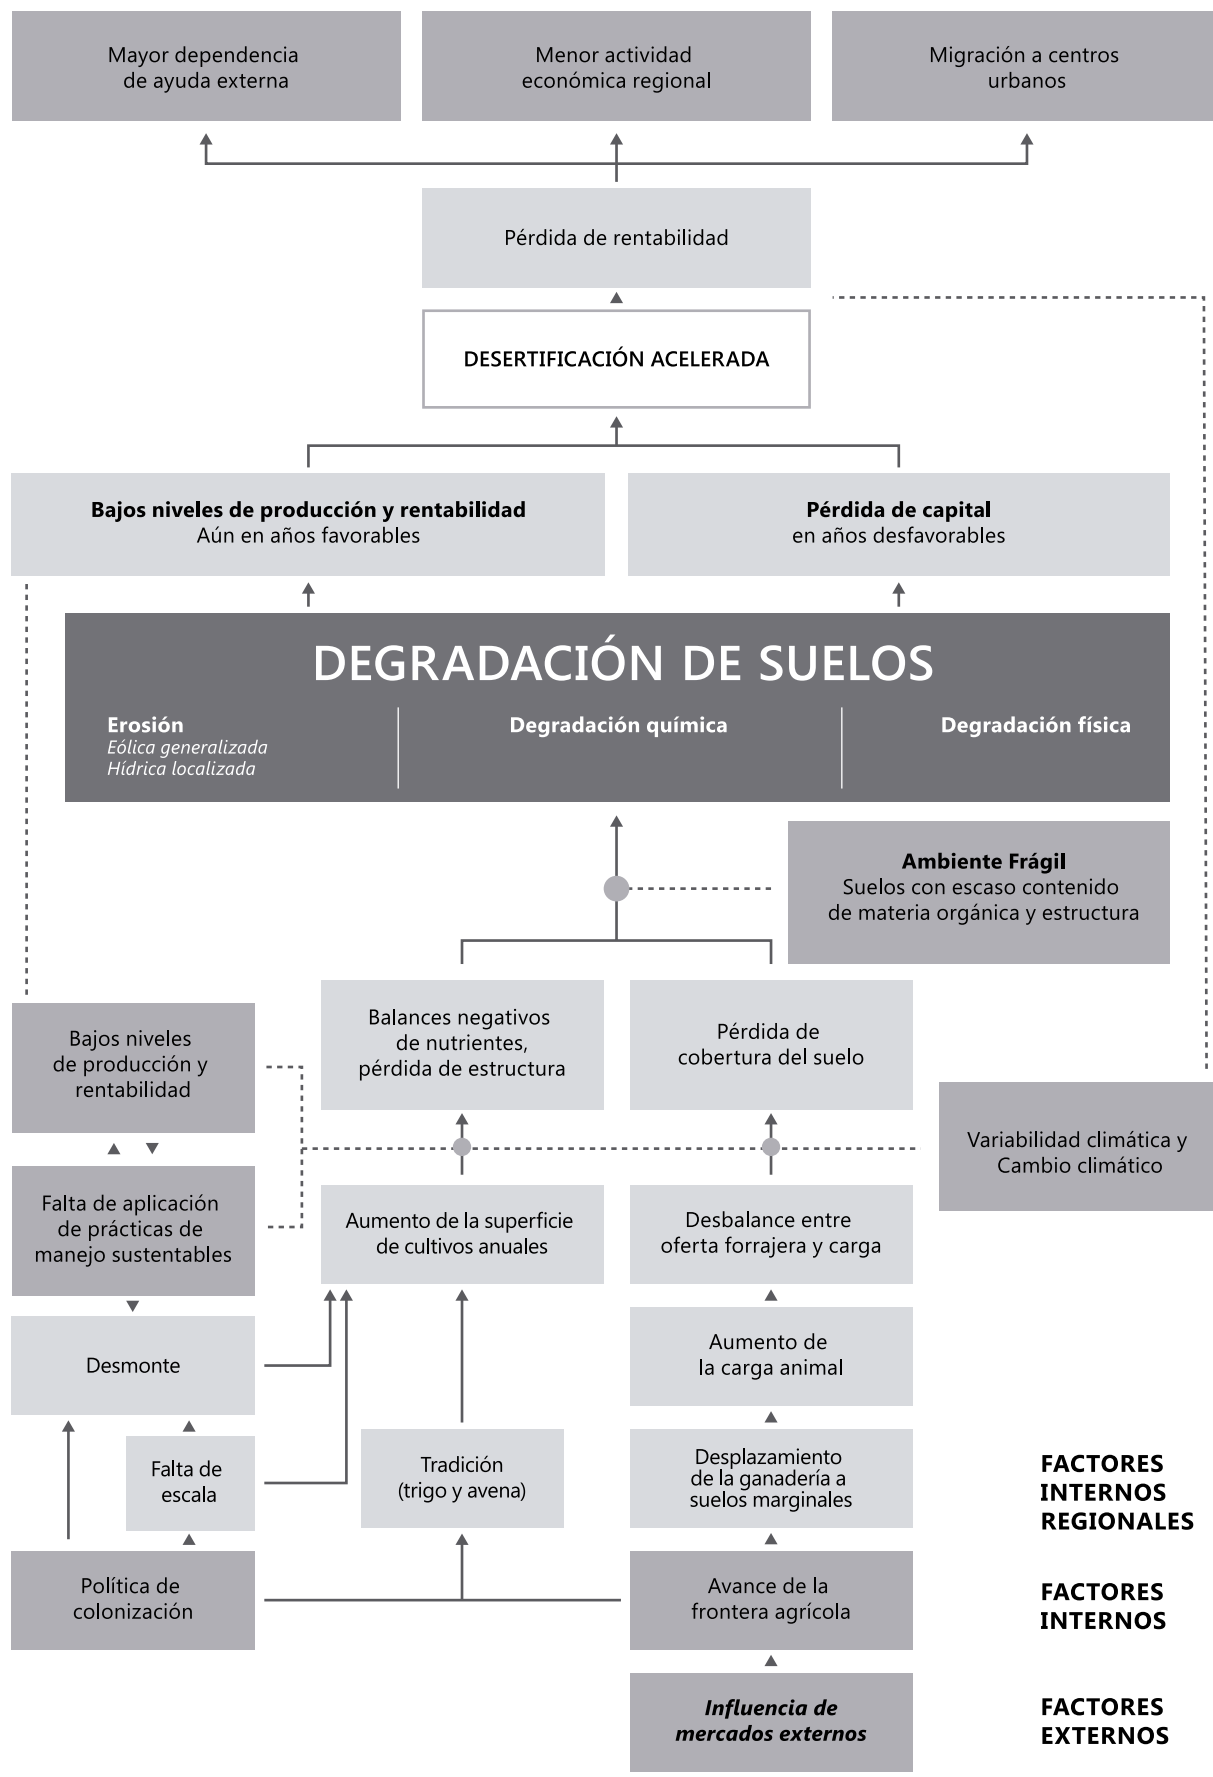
Mayor dependencia de ayuda externa

Menor actividad económica regional

Migración a centros urbanos

Pérdida de rentabilidad

DESERTIFICACIÓN ACELERADA

**Bajos niveles de producción y rentabilidad**
Aún en años favorables

**Pérdida de capital**
en años desfavorables

DEGRADACIÓN DE SUELOS

**Erosión**
*Eólica generalizada*
*Hídrica localizada*

**Degradación química**

**Degradación física**

**Ambiente Frágil**
Suelos con escaso contenido de materia orgánica y estructura

Bajos niveles de producción y rentabilidad

Balances negativos de nutrientes, pérdida de estructura

Pérdida de cobertura del suelo

Variabilidad climática y Cambio climático

Falta de aplicación de prácticas de manejo sustentables

Aumento de la superficie de cultivos anuales

Desbalance entre oferta forrajera y carga

Desmonte

Aumento de la carga animal

Falta de escala

Tradición (trigo y avena)

Desplazamiento de la ganadería a suelos marginales

FACTORES INTERNOS REGIONALES

Política de colonización

Avance de la frontera agrícola

FACTORES INTERNOS

*Influencia de mercados externos*

FACTORES EXTERNOS